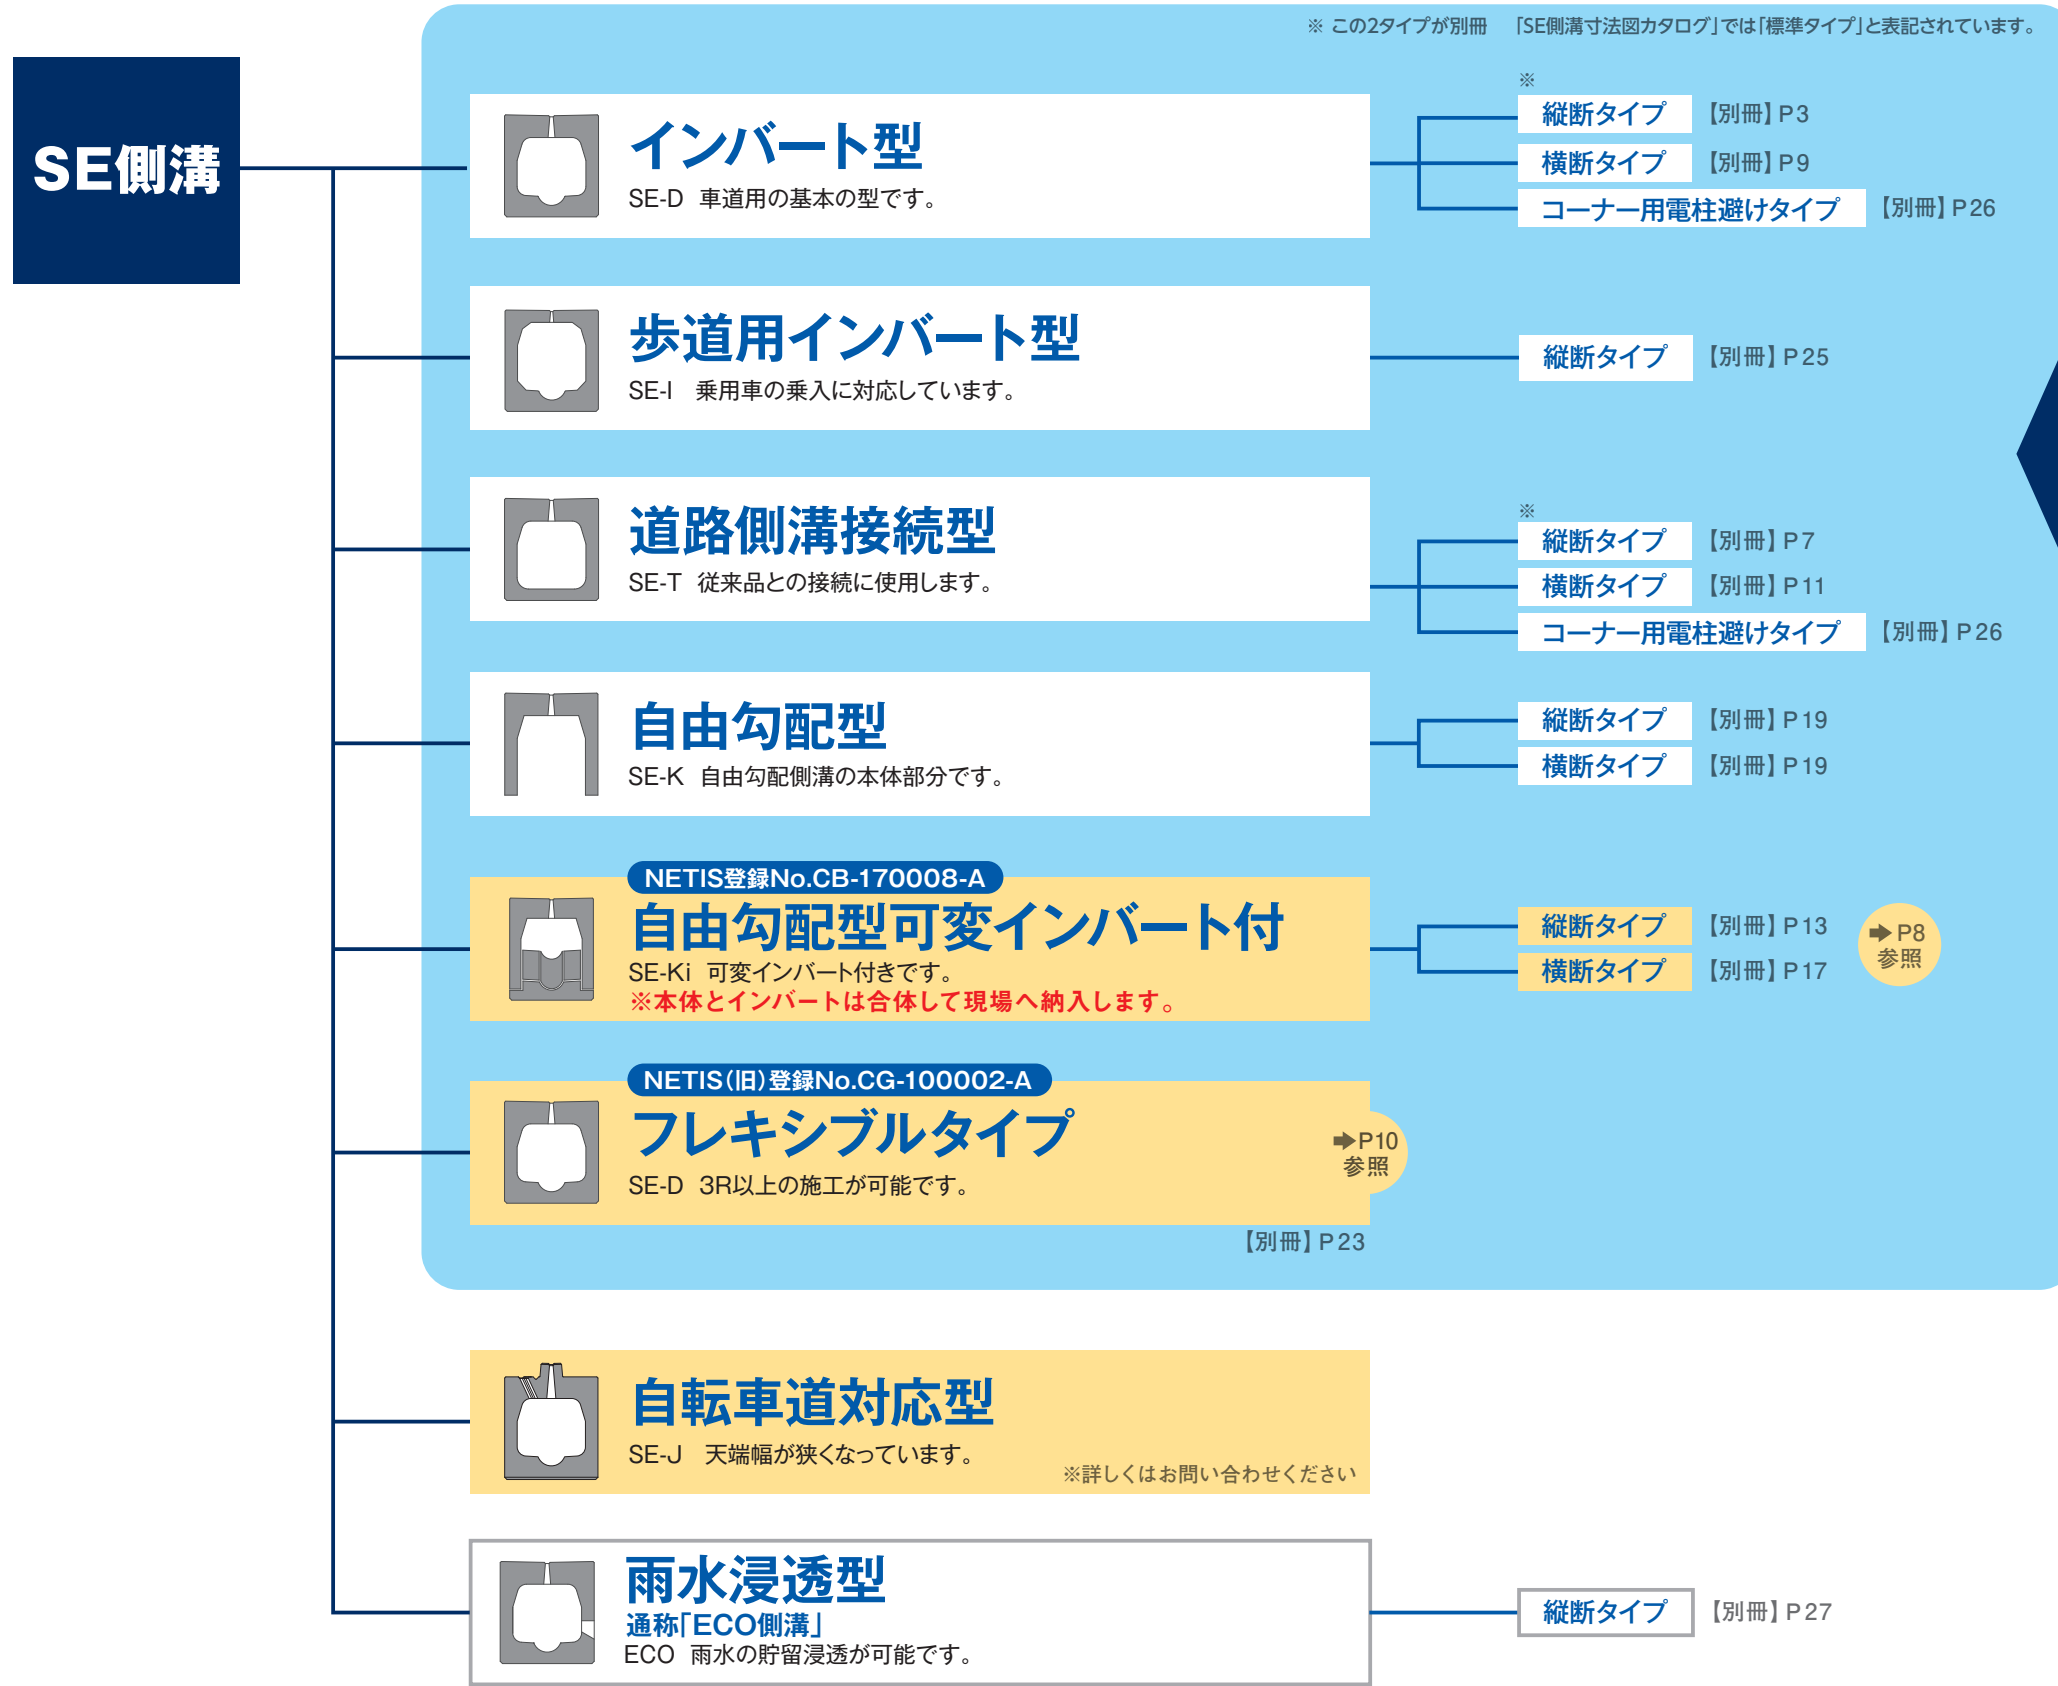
※ この2タイプが別冊 「SE側溝寸法図カタログ」では「標準タイプ」と表記されています。

SE側溝

インバート型
SE-D 車道用の基本の型です。

※
縦断タイプ 【別冊】P3
横断タイプ 【別冊】P9
コーナー用電柱避けタイプ 【別冊】P26

歩道用インバート型
SE-I 乗用車の乗入に対応しています。

縦断タイプ 【別冊】P25

道路側溝接続型
SE-T 従来品との接続に使用します。

※
縦断タイプ 【別冊】P7
横断タイプ 【別冊】P11
コーナー用電柱避けタイプ 【別冊】P26

自由勾配型
SE-K 自由勾配側溝の本体部分です。

縦断タイプ 【別冊】P19
横断タイプ 【別冊】P19

NETIS登録No.CB-170008-A
自由勾配型可変インバート付
SE-Ki 可変インバート付きです。
※本体とインバートは合体して現場へ納入します。

縦断タイプ 【別冊】P13
横断タイプ 【別冊】P17
➡P8 参照

NETIS(旧)登録No.CG-100002-A
フレキシブルタイプ
SE-D 3R以上の施工が可能です。
➡P10 参照
【別冊】P23

自転車道対応型
SE-J 天端幅が狭くなっています。
※詳しくはお問い合わせください

雨水浸透型
通称「ECO側溝」
ECO 雨水の貯留浸透が可能です。

縦断タイプ 【別冊】P27